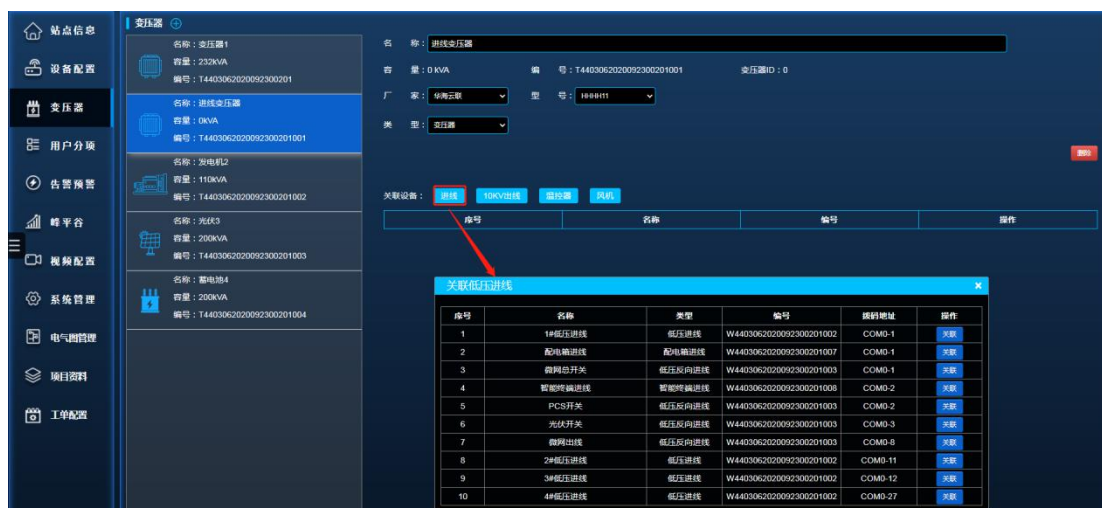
站点信息
设备配置
变压器
用户分项
告警预警
峰平谷
视频配置
系统管理
电气图管理
项目资料
工单配置

变压器

名称：变压器1
容量：232kVA
编号：T4403062020092300201

名称：进线变压器
容量：0kVA
编号：T4403062020092300201001

名称：发电机2
容量：110kVA
编号：T4403062020092300201002

名称：光伏3
容量：200kVA
编号：T4403062020092300201003

名称：蓄电池4
容量：200kVA
编号：T4403062020092300201004

名 称：进线变压器
容 量：0 KVA
编 号：T4403062020092300201001
变压器ID：0
厂 家：华润云联
型 号：HHHH11
类 型：变压器
删除

关联设备：进线 10KV出线 温控器 风机

| 序号 | 名称 | 编号 | 操作 |
|---|---|---|---|

关联低压进线

| 序号 | 名称 | 类型 | 编号 | 采码地址 | 操作 |
|---|---|---|---|---|---|
| 1 | 1#低压进线 | 低压进线 | W4403062020092300201002 | COM0-1 | 关联 |
| 2 | 配电箱进线 | 配电箱进线 | W4403062020092300201007 | COM0-1 | 关联 |
| 3 | 微网总开关 | 低压反向进线 | W4403062020092300201003 | COM0-1 | 关联 |
| 4 | 智能终端进线 | 智能终端进线 | W4403062020092300201008 | COM0-2 | 关联 |
| 5 | PCS开关 | 低压反向进线 | W4403062020092300201003 | COM0-2 | 关联 |
| 6 | 光伏开关 | 低压反向进线 | W4403062020092300201003 | COM0-3 | 关联 |
| 7 | 微网出线 | 低压反向进线 | W4403062020092300201003 | COM0-8 | 关联 |
| 8 | 2#低压进线 | 低压进线 | W4403062020092300201002 | COM0-11 | 关联 |
| 9 | 3#低压进线 | 低压进线 | W4403062020092300201002 | COM0-12 | 关联 |
| 10 | 4#低压进线 | 低压进线 | W4403062020092300201002 | COM0-27 | 关联 |